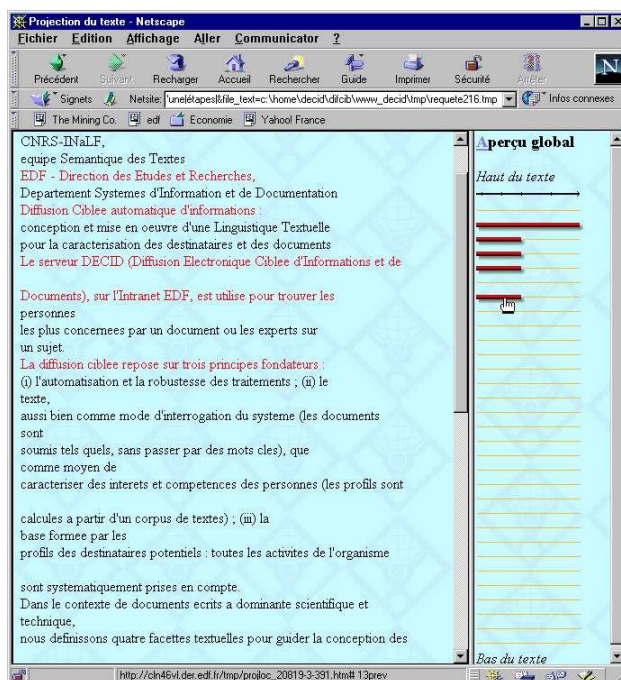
Projection du texte - Netscape

Fichier Edition Affichage Aller Communicator ?

Précédent Suivant Recharger Accueil Rechercher Guide Imprimer Sécurité Arrêter

Signets Netsite: une|étapes|&file_text=c:\home\decid\difcib\www_decid\tmp\requete216.tmp Infos connexes

The Mining Co. edf Economie Yahoo! France

CNRS-INaLF,
equipe Semantique des Textes
EDF - Direction des Etudes et Recherches,
Departement Systemes d'Information et de Documentation
Diffusion Ciblee automatique d'informations :
conception et mise en oeuvre d'une Linguistique Textuelle
pour la caracterisation des destinataires et des documents
Le serveur DECID (Diffusion Electronique Ciblee d'Informations et de

Documents), sur l'Intranet EDF, est utilise pour trouver les
personnes
les plus concernees par un document ou les experts sur
un sujet.
La diffusion ciblee repose sur trois principes fondateurs :
(i) l'automatisation et la robustesse des traitements ; (ii) le
texte,
aussi bien comme mode d'interrogation du systeme (les documents
sont
soumis tels quels, sans passer par des mots cles), que
comme moyen de
caracteriser des interets et competences des personnes (les profils sont

calcules a partir d'un corpus de textes) ; (iii) la
base formee par les
profils des destinataires potentiels : toutes les activites de l'organisme

sont systematiquement prises en compte.
Dans le contexte de documents ecrits a dominante scientifique et
technique,
nous definissons quatre facettes textuelles pour guider la conception des

Aperçu global

Haut du texte

Bas du texte

http://cln46vl.der.edf.fr/tmp/projloc_20819-3-391.htm#13prev